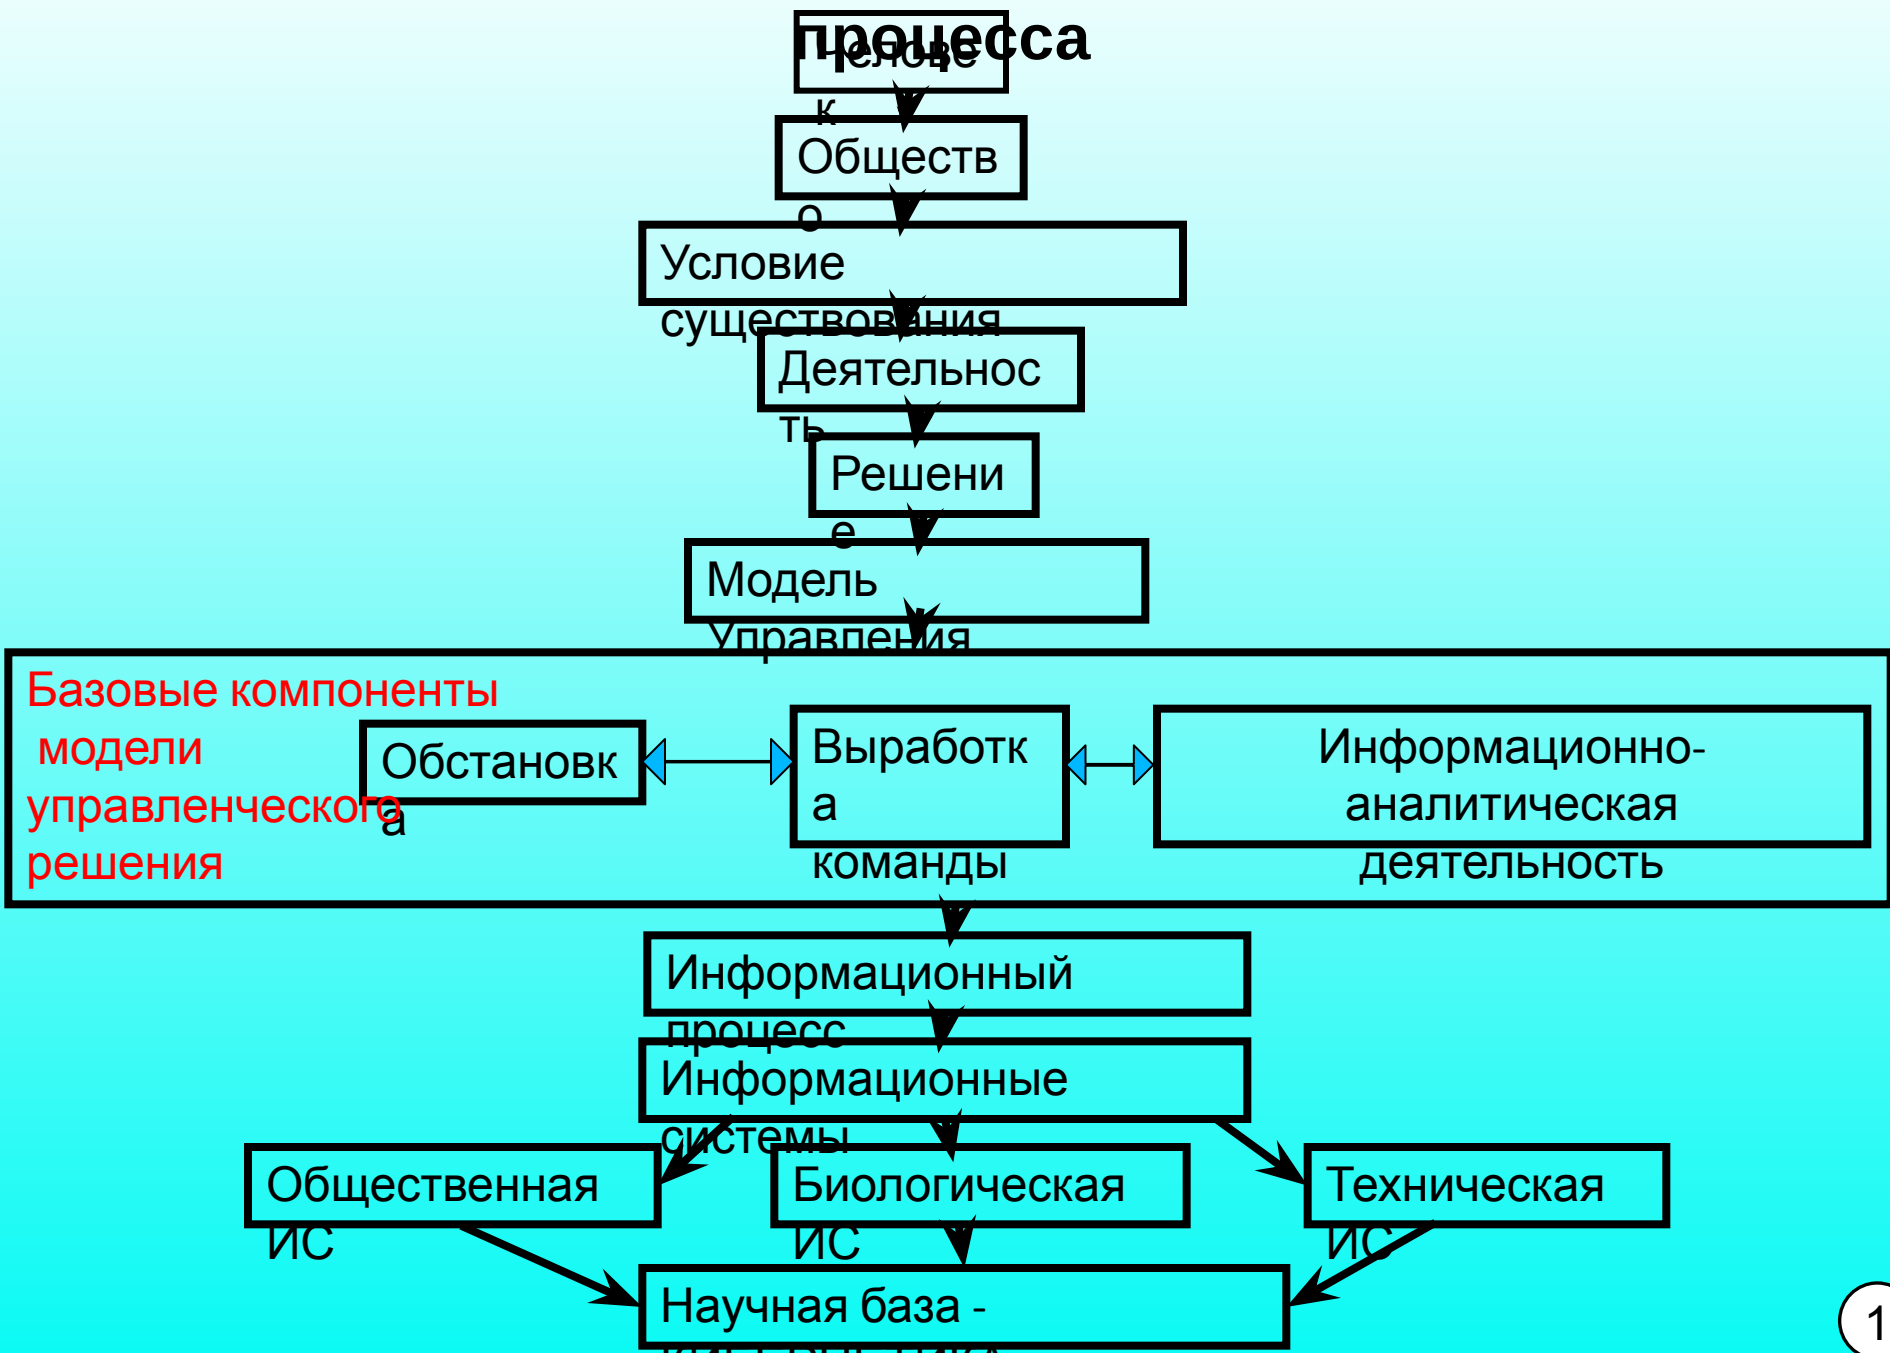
процесса

Человек

Общество

Условие существования

Деятельность

Решение

Модель Управления

Базовые компоненты модели управленческого решения

Обстановка

Выработка команды

Информационно-аналитическая деятельность

Информационный процесс

Информационные системы

Общественная ИС

Биологическая ИС

Техническая ИС

Научная база - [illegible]

1